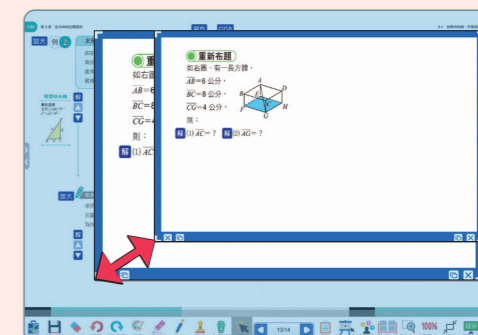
放大 例 2

重新布題

如右圖，有一長方體，

$\overline{AB}$=6 公分，

$\overline{BC}$=8 公分，

$\overline{CG}$=4 公分，

則：

解 (1) $\overline{AC}$=？ 解 (2) $\overline{AG}$=？

A D B C E F G H

重

如右圖

$\overline{AB}$=6

$\overline{BC}$=8

$\overline{CG}$=4

則：

解 (1) $\overline{AC}$

放大

13/14

100%